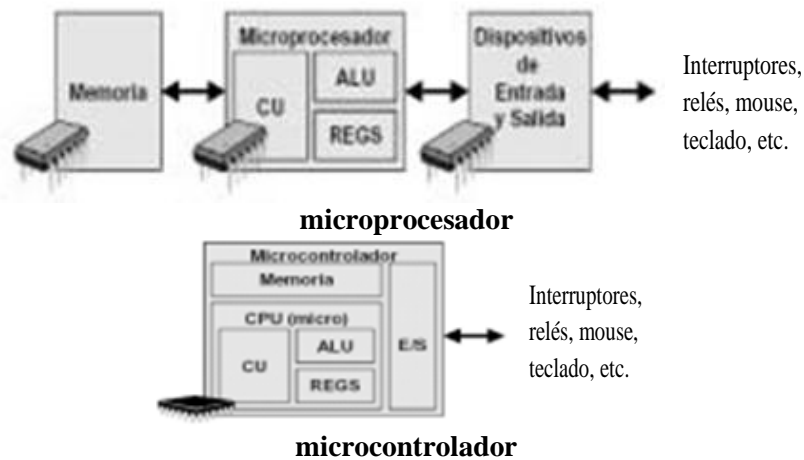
Memoria

Microprocesador

CU

ALU

REGS

Dispositivos de Entrada y Salida

Interruptores, relés, mouse, teclado, etc.

**microprocesador**

Microcontrolador

Memoria

CPU (micro)

CU

ALU

REGS

E/S

Interruptores, relés, mouse, teclado, etc.

**microcontrolador**